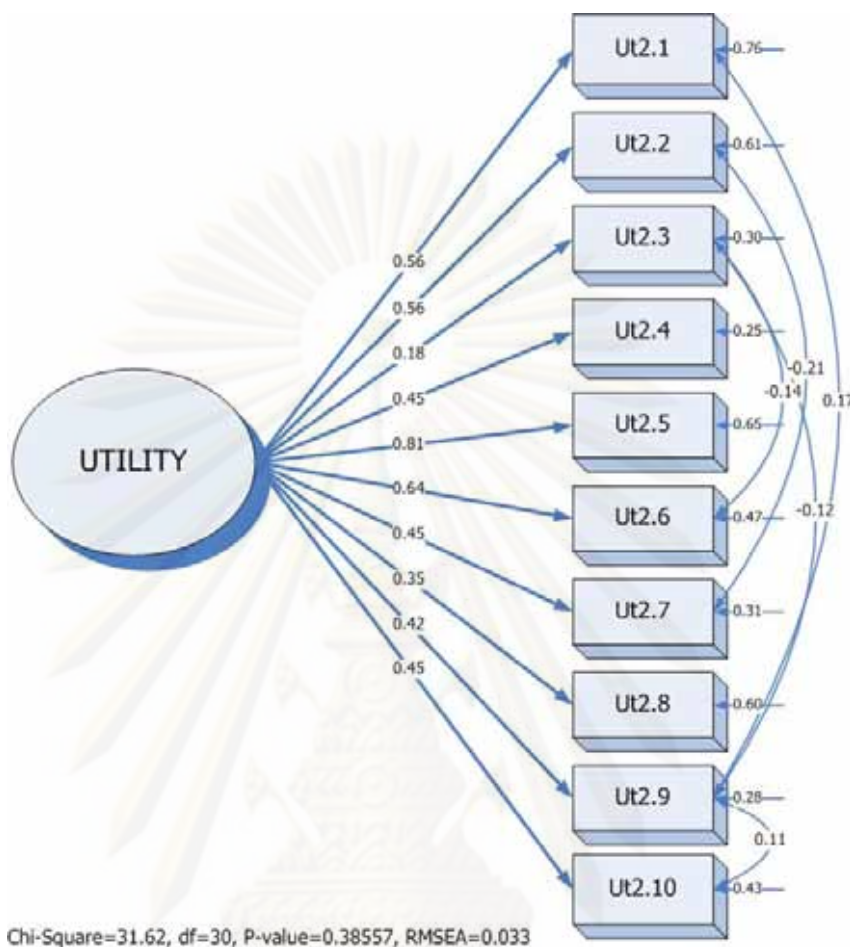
UTILITY

0.56
0.56
0.18
0.45
0.81
0.64
0.45
0.35
0.42
0.45

Ut2.1 0.76
Ut2.2 0.61
Ut2.3 0.30
Ut2.4 0.25
Ut2.5 0.65
Ut2.6 0.47
Ut2.7 0.31
Ut2.8 0.60
Ut2.9 0.28
Ut2.10 0.43

-0.21
-0.14
0.17
-0.12
0.11

Chi-Square=31.62, df=30, P-value=0.38557, RMSEA=0.033